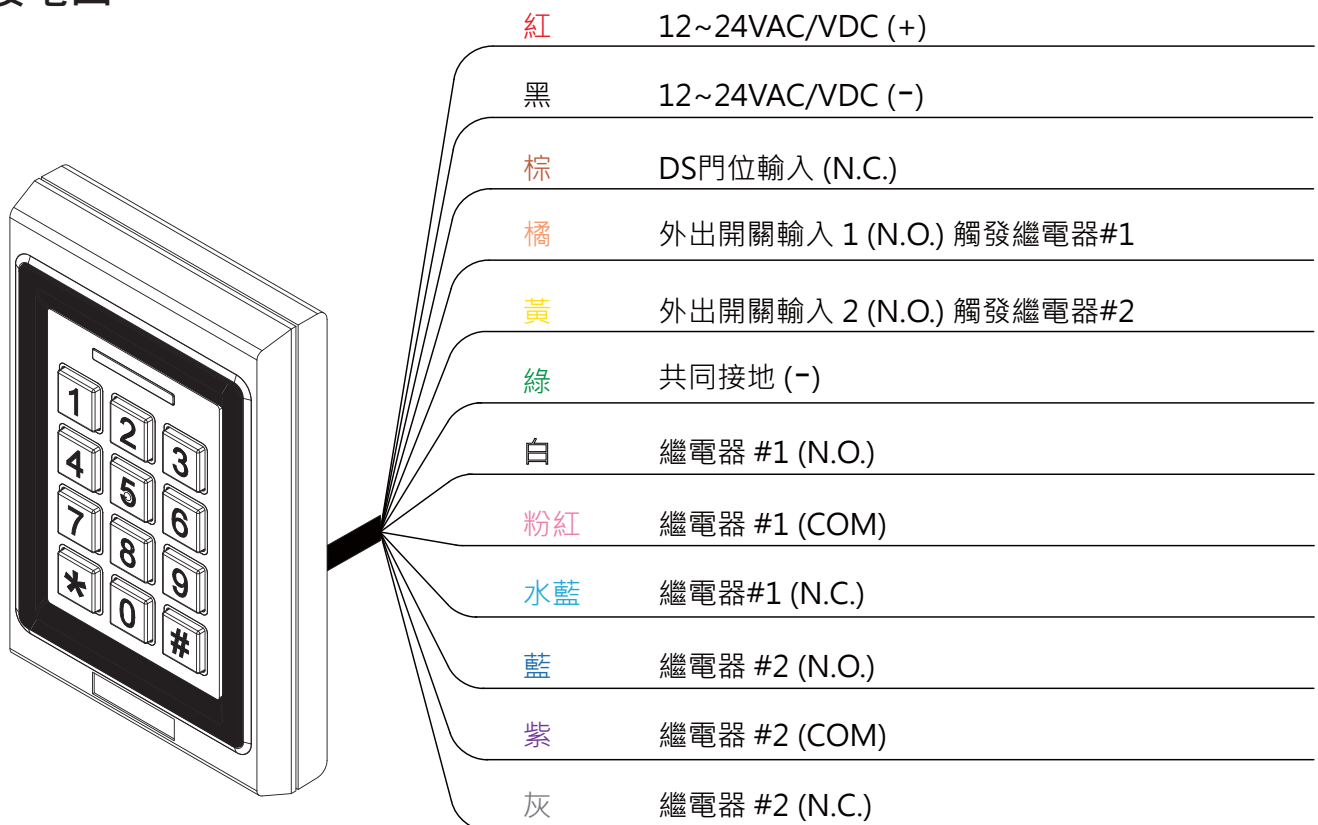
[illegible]

紅 12~24VAC/VDC (+)

黑 12~24VAC/VDC (-)

棕 DS門位輸入 (N.C.)

橘 外出開關輸入 1 (N.O.) 觸發繼電器#1

黃 外出開關輸入 2 (N.O.) 觸發繼電器#2

綠 共同接地 (-)

白 繼電器 #1 (N.O.)

粉紅 繼電器 #1 (COM)

水藍 繼電器#1 (N.C.)

藍 繼電器 #2 (N.O.)

紫 繼電器 #2 (COM)

灰 繼電器 #2 (N.C.)

1 2 3 4 5 6 7 8 9 * 0 #